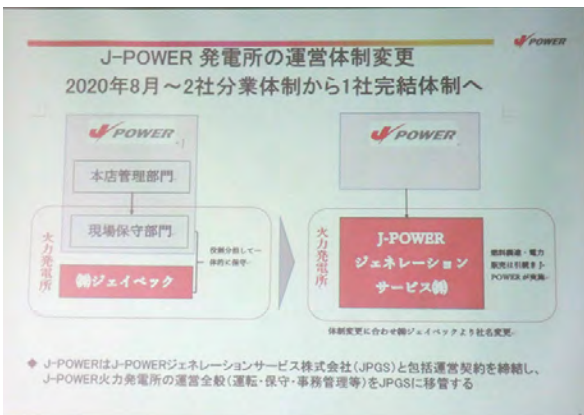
J-POWER

J-POWER 発電所の運営体制変更
2020年8月～2社分業体制から1社完結体制へ

J-POWER *1

本店管理部門

現場保守部門

火力発電所

㈱ジェイペック

役割分担して一体的に保守

J-POWER

火力発電所

J-POWER ジェネレーションサービス㈱

燃料調達・電力販売は引続きJ-POWERが実施

体制変更に合わせ㈱ジェイペックより社名変更

◆ J-POWERはJ-POWERジェネレーションサービス株式会社（JPGS）と包括運営契約を締結し、J-POWER火力発電所の運営全般（運転・保守・事務管理等）をJPGSに移管する